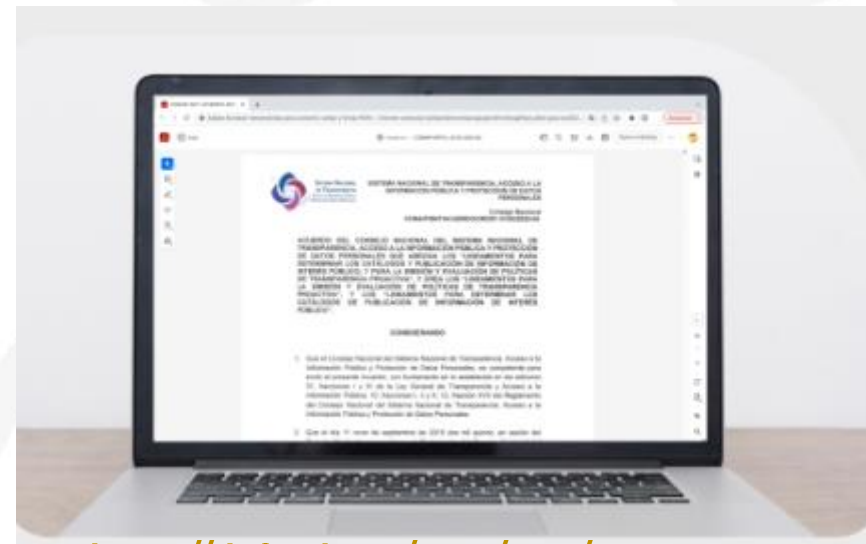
SISTEMA NACIONAL DE TRANSPARENCIA, ACCESO A LA INFORMACIÓN PÚBLICA Y PROTECCIÓN DE DATOS PERSONALES

Consejo Nacional
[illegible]

ACUERDO DEL CONSEJO NACIONAL DEL SISTEMA NACIONAL DE TRANSPARENCIA, ACCESO A LA INFORMACIÓN PÚBLICA Y PROTECCIÓN DE DATOS PERSONALES POR EL QUE SE ABROGA LOS "LINEAMIENTOS PARA DETERMINAR LOS CATÁLOGOS Y PUBLICACIÓN DE INFORMACIÓN DE INTERÉS PÚBLICO; Y PARA LA EMISIÓN Y EVALUACIÓN DE POLÍTICAS DE TRANSPARENCIA PROACTIVA", Y CREA LOS "LINEAMIENTOS PARA LA EMISIÓN Y EVALUACIÓN DE POLÍTICAS DE TRANSPARENCIA PROACTIVA", Y LOS "LINEAMIENTOS PARA DETERMINAR LOS CATÁLOGOS DE PUBLICACIÓN DE INFORMACIÓN DE INTERÉS PÚBLICO".

CONSIDERANDO

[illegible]

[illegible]